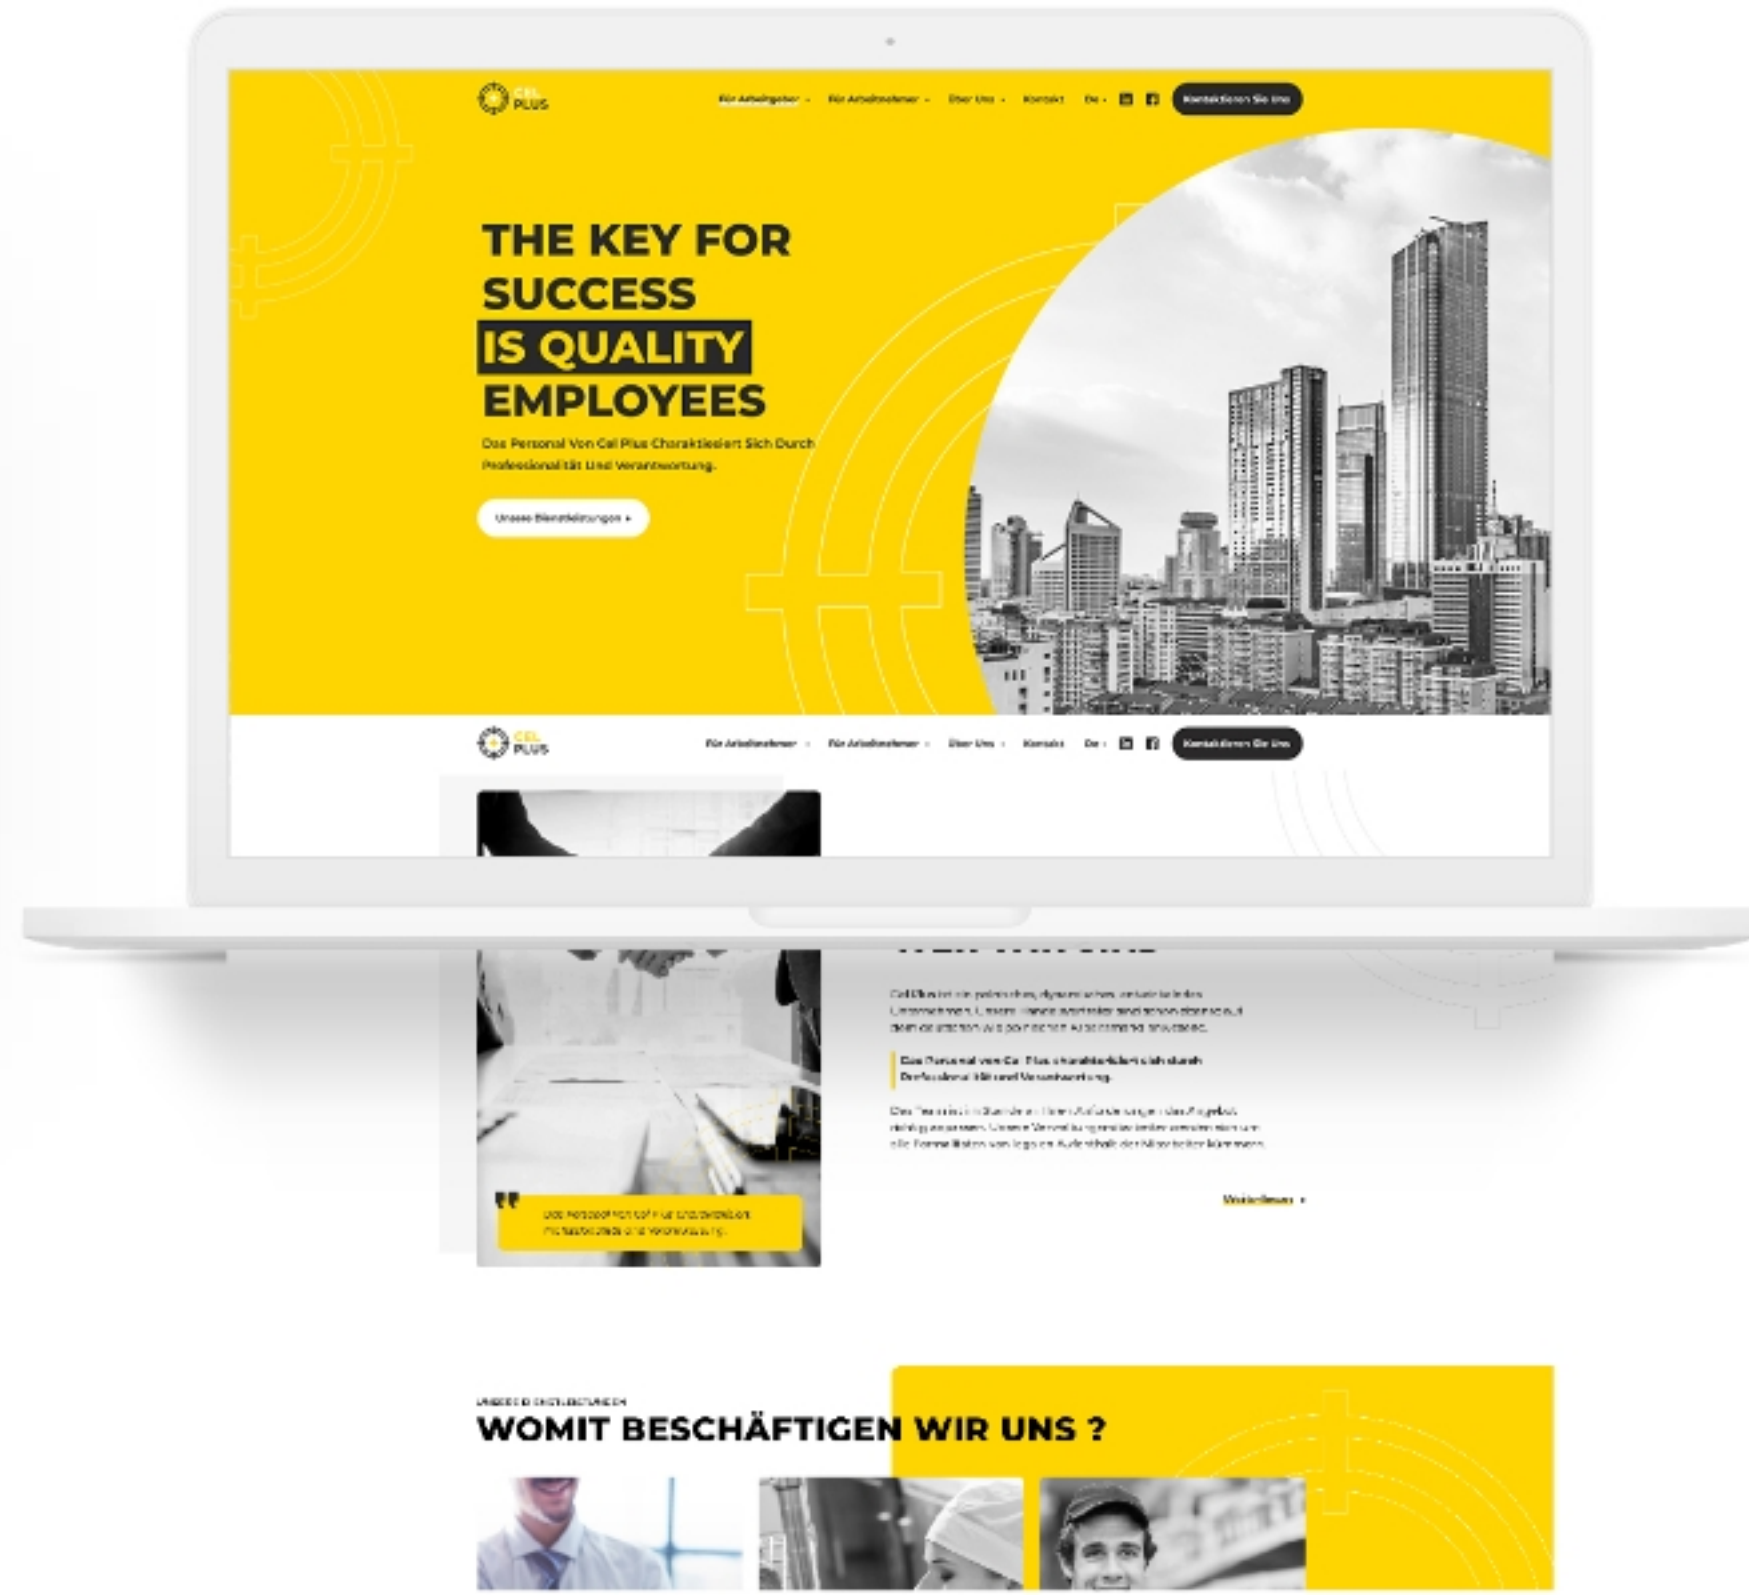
CEL PLUS

Für Arbeitgeber · Für Arbeitnehmer · Über Uns · Kontakt · De · Kontaktieren Sie Uns

THE KEY FOR SUCCESS IS QUALITY EMPLOYEES

Das Personal Von Cel Plus Charaktiesiert Sich Durch Professionalität Und Verantwortung.

Unsere Dienstleistungen ›

CEL PLUS

Für Arbeitnehmer · Für Arbeitnehmer · Über Uns · Kontakt · De · Kontaktieren Sie Uns

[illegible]

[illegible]

Das Personal von Cel Plus charakterisiert sich durch Professionalität und Verantwortung.

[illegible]

Weiterlesen ›

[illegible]

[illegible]

WOMIT BESCHÄFTIGEN WIR UNS ?